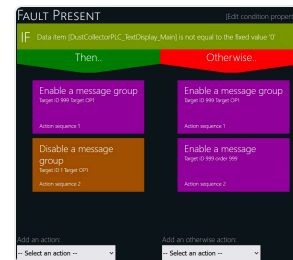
Fault Present

[Edit condition propert

IF Data item [DustCollectorPLC_TextDisplay_Main] is not equal to the fixed value '0'

Then..

Otherwise..

Enable a message group
Target ID 999 Target OP1

Action sequence 1

Enable a message group
Target ID 999 Target OP1

Action sequence 1

Disable a message group
Target ID 1 Target OP1

Action sequence 2

Enable a message
Target ID 999 order 999

Action sequence 2

Add an action:

-- Select an action --

Add an otherwise action:

-- Select an action --